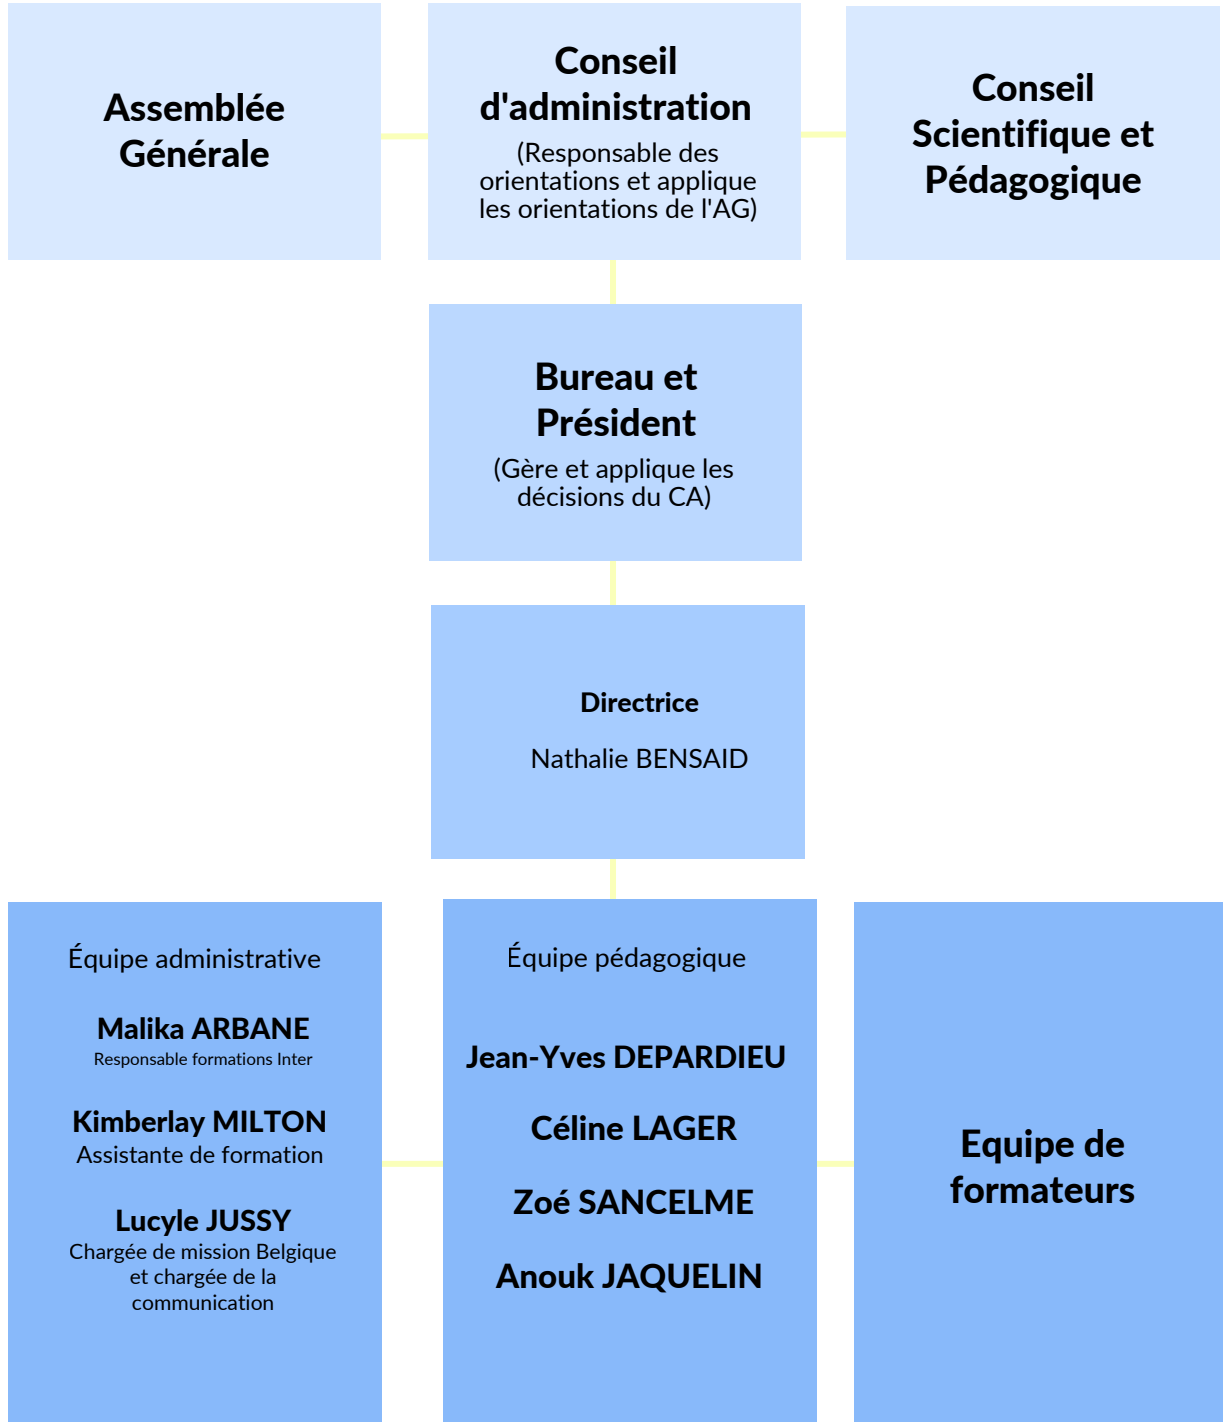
Assemblée Générale

Conseil d'administration
(Responsable des orientations et applique les orientations de l'AG)

Conseil Scientifique et Pédagogique

Bureau et Président
(Gère et applique les décisions du CA)

Directrice

Nathalie BENSAID

Équipe administrative

Malika ARBANE
Responsable formations Inter

Kimberlay MILTON
Assistante de formation

Lucyle JUSSY
Chargée de mission Belgique et chargée de la communication

Équipe pédagogique

Jean-Yves DEPARDIEU

Céline LAGER

Zoé SANCELME

Anouk JAQUELIN

Equipe de formateurs